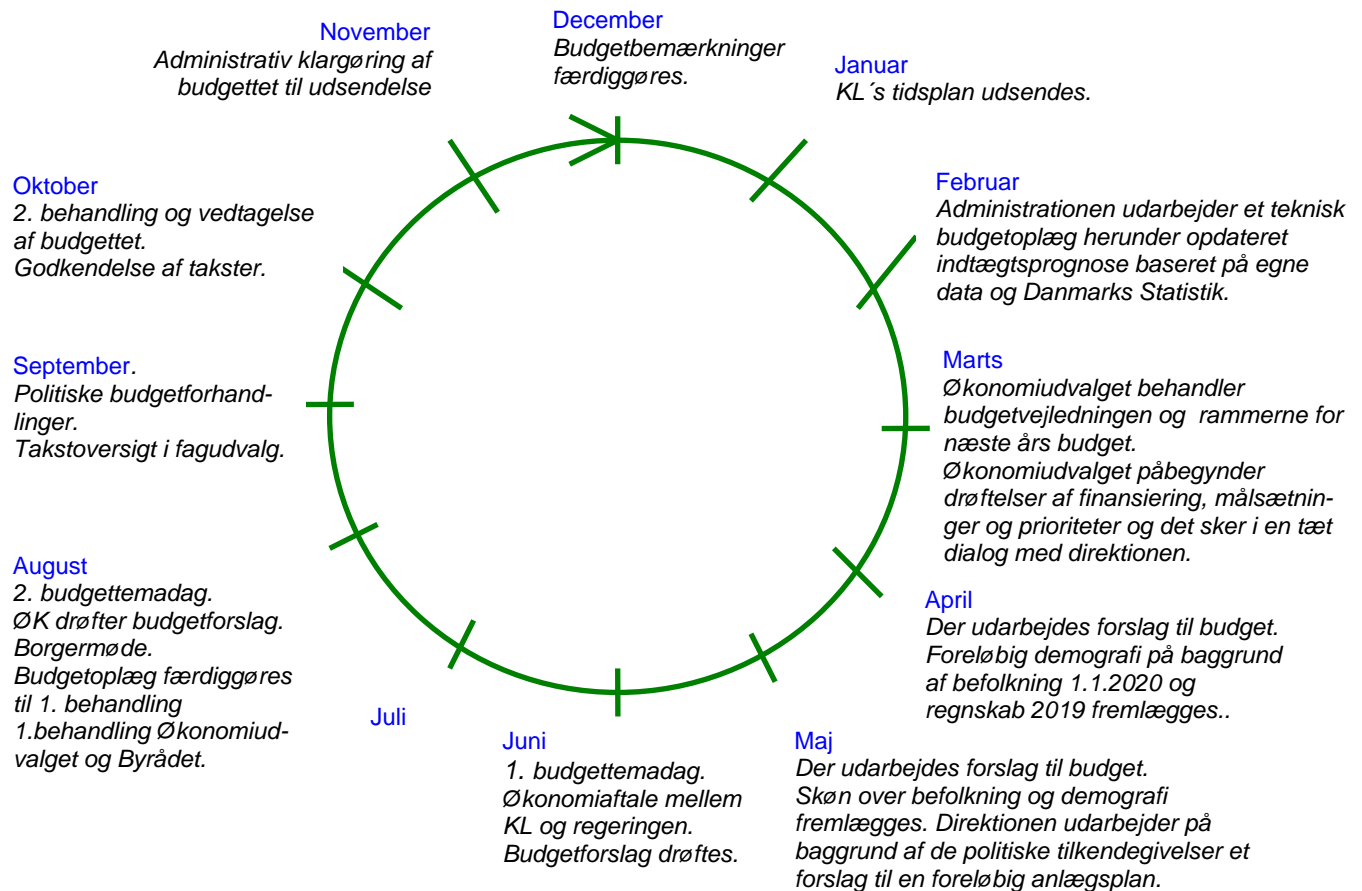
November
Administrativ klargøring af budgettet til udsendelse

December
Budgetbemærkninger færdiggøres.

Januar
KL´s tidsplan udsendes.

Februar
Administrationen udarbejder et teknisk budgetoplæg herunder opdateret indtægtsprognose baseret på egne data og Danmarks Statistik.

Marts
Økonomiudvalget behandler budgetvejledningen og rammerne for næste års budget.
Økonomiudvalget påbegynder drøftelser af finansiering, målsætninger og prioriteter og det sker i en tæt dialog med direktionen.

April
Der udarbejdes forslag til budget.
Foreløbig demografi på baggrund af befolkning 1.1.2020 og regnskab 2019 fremlægges..

Maj
Der udarbejdes forslag til budget.
Skøn over befolkning og demografi fremlægges. Direktionen udarbejder på baggrund af de politiske tilkendegivelser et forslag til en foreløbig anlægsplan.

Juni
1. budgettemadag.
Økonomiaftale mellem KL og regeringen.
Budgetforslag drøftes.

Juli

August
2. budgettemadag.
ØK drøfter budgetforslag.
Borgermøde.
Budgetoplæg færdiggøres til 1. behandling
1.behandling Økonomiudvalget og Byrådet.

September.
Politiske budgetforhandlinger.
Takstoversigt i fagudvalg.

Oktober
2. behandling og vedtagelse af budgettet.
Godkendelse af takster.